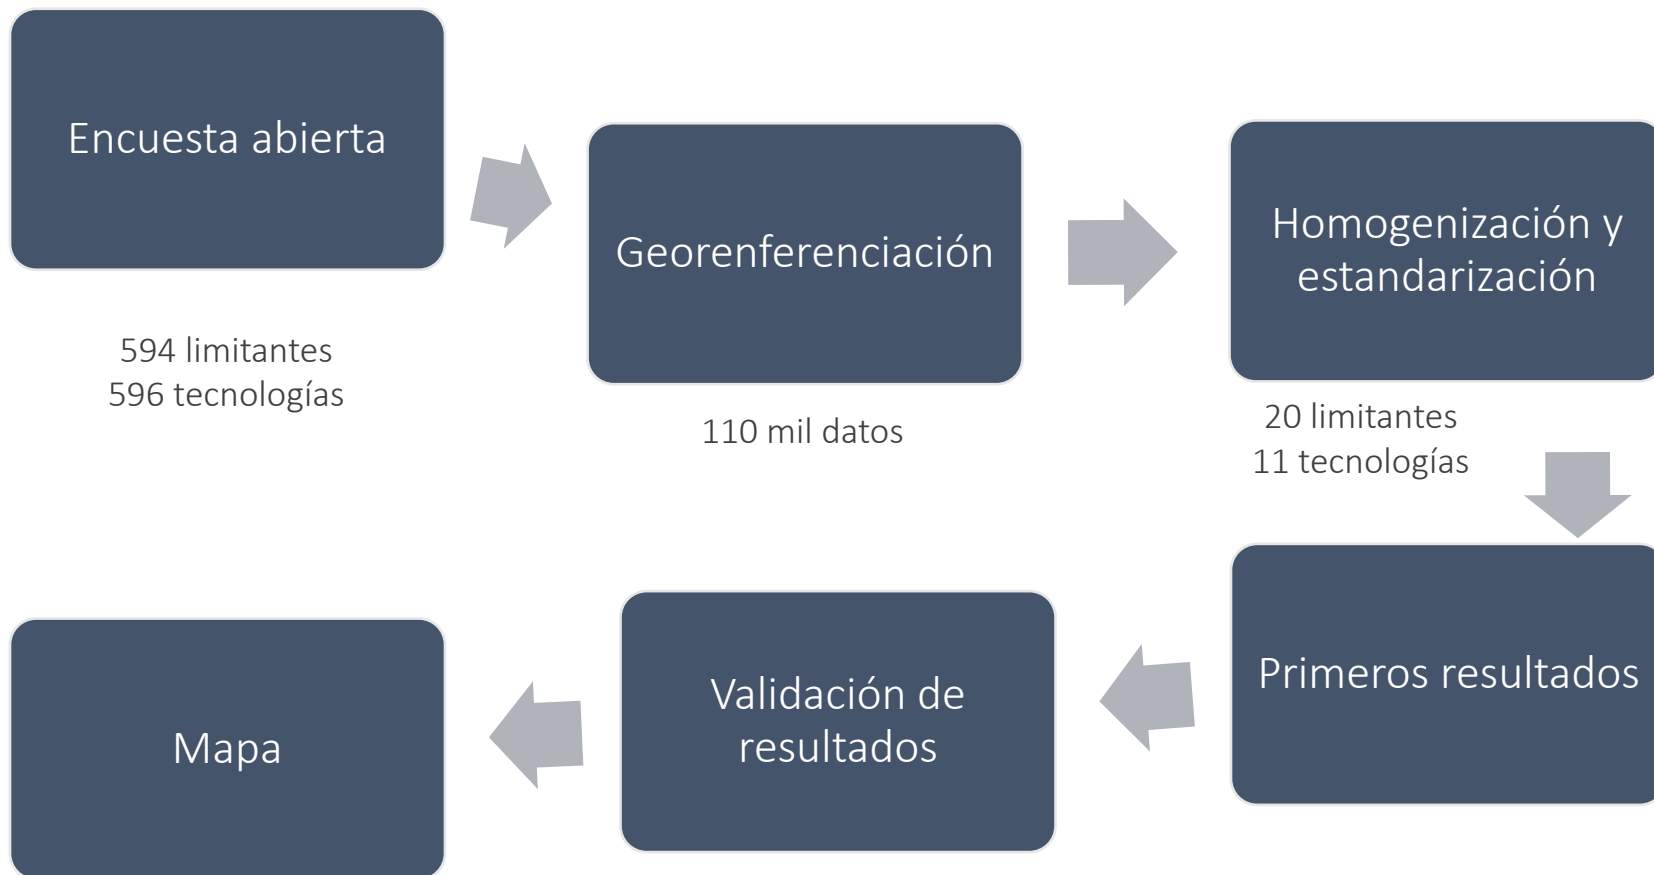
Encuesta abierta

594 limitantes
596 tecnologías

Georenferenciación

110 mil datos

Homogenización y estandarización

20 limitantes
11 tecnologías

Primeros resultados

Validación de resultados

Mapa